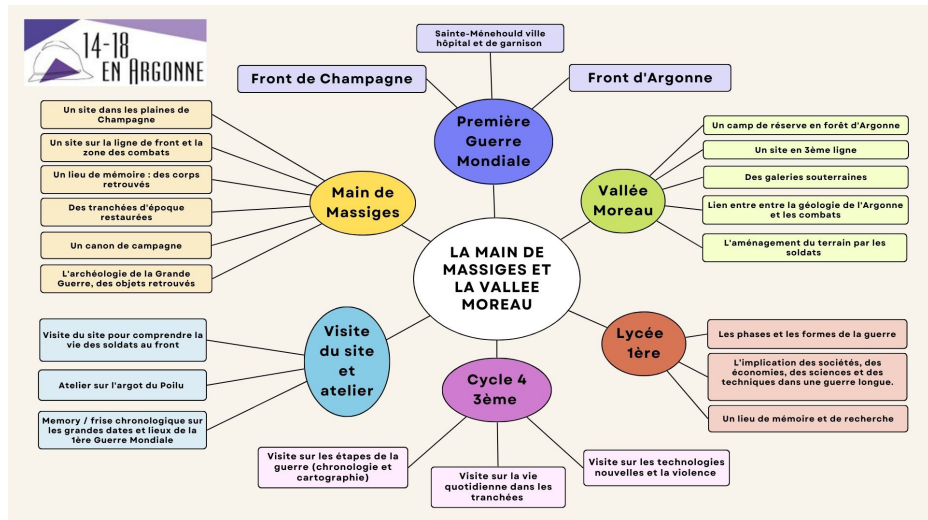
14-18 EN ARGONNE

LA MAIN DE MASSIGES ET LA VALLEE MOREAU

Première Guerre Mondiale

Sainte-Ménehould ville hôpital et de garnison

Front de Champagne

Front d'Argonne

Main de Massiges

Un site dans les plaines de Champagne

Un site sur la ligne de front et la zone des combats

Un lieu de mémoire : des corps retrouvés

Des tranchées d'époque restaurées

Un canon de campagne

L'archéologie de la Grande Guerre, des objets retrouvés

Vallée Moreau

Un camp de réserve en forêt d'Argonne

Un site en 3ème ligne

Des galeries souterraines

Lien entre entre la géologie de l'Argonne et les combats

L'aménagement du terrain par les soldats

Visite du site et atelier

Visite du site pour comprendre la vie des soldats au front

Atelier sur l'argot du Poilu

Memory / frise chronologique sur les grandes dates et lieux de la 1ère Guerre Mondiale

Lycée 1ère

Les phases et les formes de la guerre

L'implication des sociétés, des économies, des sciences et des techniques dans une guerre longue.

Un lieu de mémoire et de recherche

Cycle 4 3ème

Visite sur les étapes de la guerre (chronologie et cartographie)

Visite sur la vie quotidienne dans les tranchées

Visite sur les technologies nouvelles et la violence